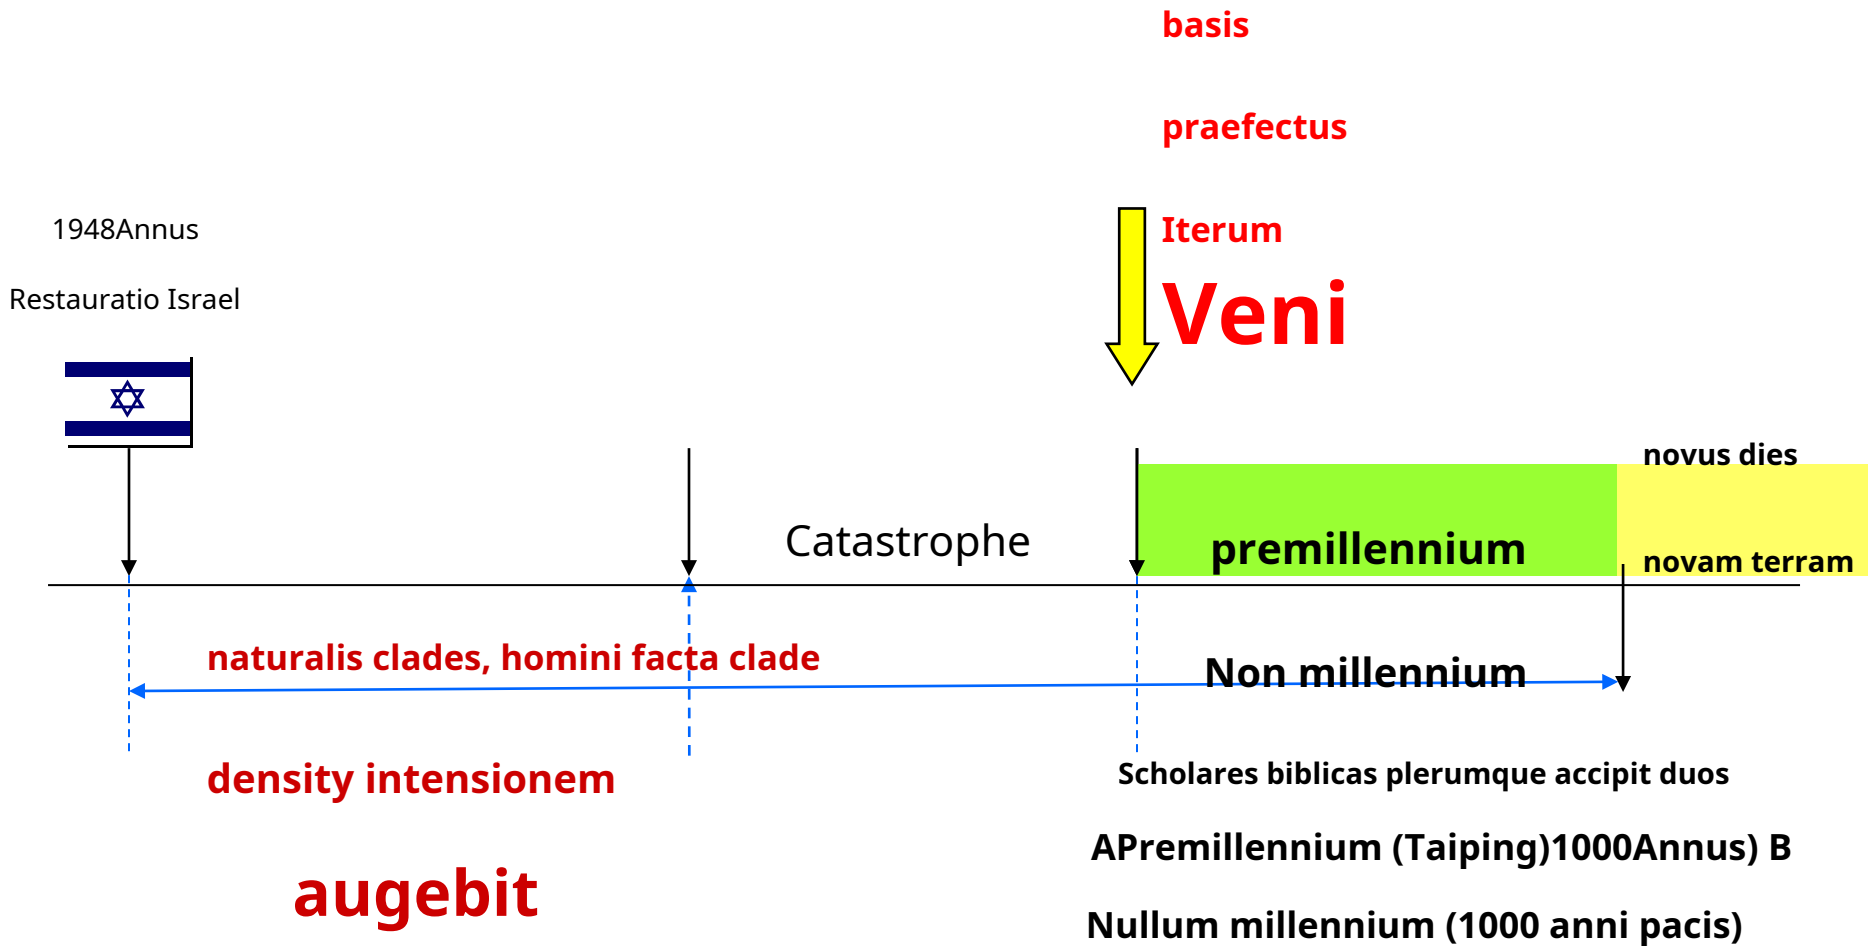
basis

praefectus

Iterum

Veni

1948Annus

Restauratio Israel

novus dies

Catastrophe

premillennium

novam terram

naturalis clades, homini facta clade

Non millennium

density intensionem

Scholares biblicas plerumque accipit duos

APremillennium (Taiping)1000Annus) B

augebit

Nullum millennium (1000 anni pacis)